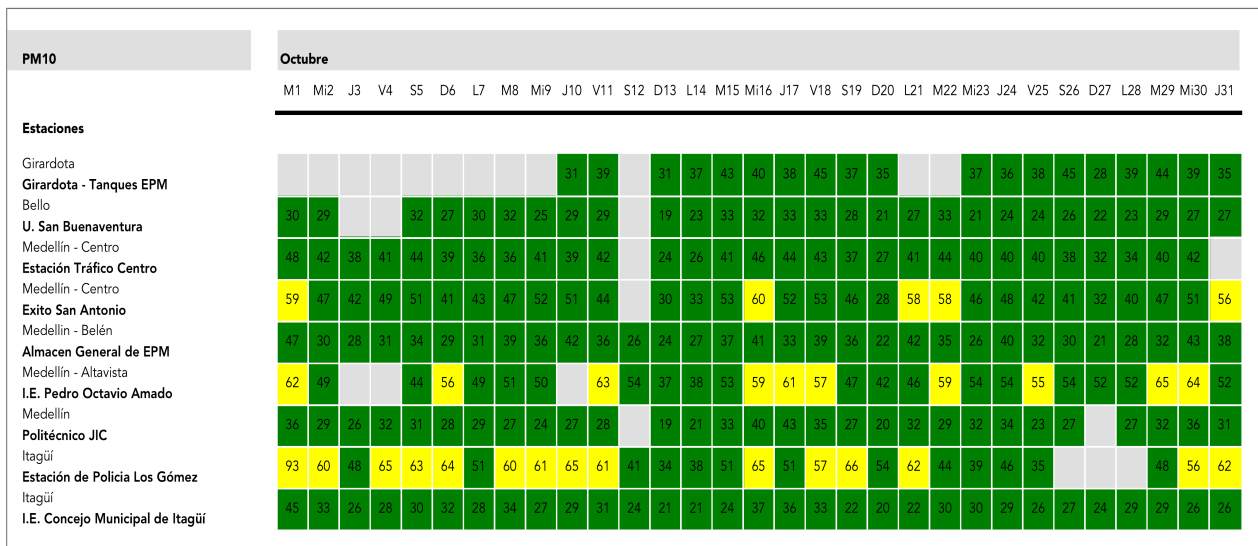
| PM10 | Octubre | | | | | | | | | | | | | | | | | | | | | | | | | | | | | | |
|---|---|---|---|---|---|---|---|---|---|---|---|---|---|---|---|---|---|---|---|---|---|---|---|---|---|---|---|---|---|---|---|
| | M1 | Mi2 | J3 | V4 | S5 | D6 | L7 | M8 | Mi9 | J10 | V11 | S12 | D13 | L14 | M15 | Mi16 | J17 | V18 | S19 | D20 | L21 | M22 | Mi23 | J24 | V25 | S26 | D27 | L28 | M29 | Mi30 | J31 |
| Estaciones | | | | | | | | | | | | | | | | | | | | | | | | | | | | | | | |
| Girardota **Girardota - Tanques EPM** | | | | | | | | | | 31 | 39 | | 31 | 37 | 43 | 40 | 38 | 45 | 37 | 35 | | | 37 | 36 | 38 | 45 | 28 | 39 | 44 | 39 | 35 |
| Bello **U. San Buenaventura** | 30 | 29 | | | 32 | 27 | 30 | 32 | 25 | 29 | 29 | | 19 | 23 | 33 | 32 | 33 | 33 | 28 | 21 | 27 | 33 | 21 | 24 | 24 | 26 | 22 | 23 | 29 | 27 | 27 |
| Medellín - Centro **Estación Tráfico Centro** | 48 | 42 | 38 | 41 | 44 | 39 | 36 | 36 | 41 | 39 | 42 | | 24 | 26 | 41 | 46 | 44 | 43 | 37 | 27 | 41 | 44 | 40 | 40 | 40 | 38 | 32 | 34 | 40 | 42 | |
| Medellín - Centro **Exito San Antonio** | 59 | 47 | 42 | 49 | 51 | 41 | 43 | 47 | 52 | 51 | 44 | | 30 | 33 | 53 | 60 | 52 | 53 | 46 | 28 | 58 | 58 | 46 | 48 | 42 | 41 | 32 | 40 | 47 | 51 | 56 |
| Medellín - Belén **Almacen General de EPM** | 47 | 30 | 28 | 31 | 34 | 29 | 31 | 39 | 36 | 42 | 36 | 26 | 24 | 27 | 37 | 41 | 33 | 39 | 36 | 22 | 42 | 35 | 26 | 40 | 32 | 30 | 21 | 28 | 32 | 43 | 38 |
| Medellín - Altavista **I.E. Pedro Octavio Amado** | 62 | 49 | | | 44 | 56 | 49 | 51 | 50 | | 63 | 54 | 37 | 38 | 53 | 59 | 61 | 57 | 47 | 42 | 46 | 59 | 54 | 54 | 55 | 54 | 52 | 52 | 65 | 64 | 52 |
| Medellín **Politécnico JIC** | 36 | 29 | 26 | 32 | 31 | 28 | 29 | 27 | 24 | 27 | 28 | | 19 | 21 | 33 | 40 | 43 | 35 | 27 | 20 | 32 | 29 | 32 | 34 | 23 | 27 | | 27 | 32 | 36 | 31 |
| Itagüí **Estación de Policia Los Gómez** | 93 | 60 | 48 | 65 | 63 | 64 | 51 | 60 | 61 | 65 | 61 | 41 | 34 | 38 | 51 | 65 | 51 | 57 | 66 | 54 | 62 | 44 | 39 | 46 | 35 | | | | 48 | 56 | 62 |
| Itagüí **I.E. Concejo Municipal de Itagüí** | 45 | 33 | 26 | 28 | 30 | 32 | 28 | 34 | 27 | 29 | 31 | 24 | 21 | 21 | 24 | 37 | 36 | 33 | 22 | 20 | 22 | 30 | 30 | 29 | 26 | 27 | 24 | 29 | 29 | 26 | 26 |